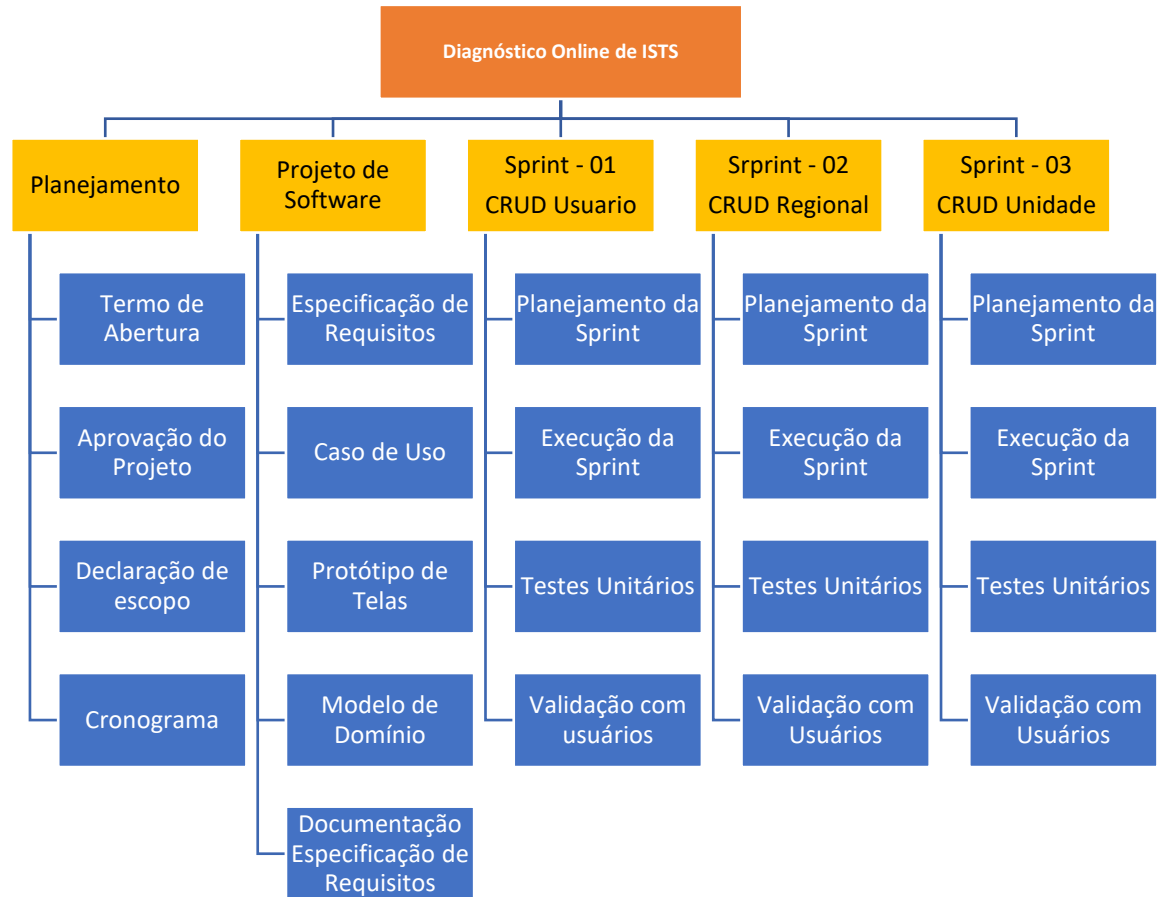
Diagnóstico Online de ISTS

Planejamento

Termo de Abertura

Aprovação do Projeto

Declaração de escopo

Cronograma

Projeto de Software

Especificação de Requisitos

Caso de Uso

Protótipo de Telas

Modelo de Domínio

Documentação Especificação de Requisitos

Sprint - 01 CRUD Usuario

Planejamento da Sprint

Execução da Sprint

Testes Unitários

Validação com usuários

Srprint - 02 CRUD Regional

Planejamento da Sprint

Execução da Sprint

Testes Unitários

Validação com Usuários

Sprint - 03 CRUD Unidade

Planejamento da Sprint

Execução da Sprint

Testes Unitários

Validação com Usuários